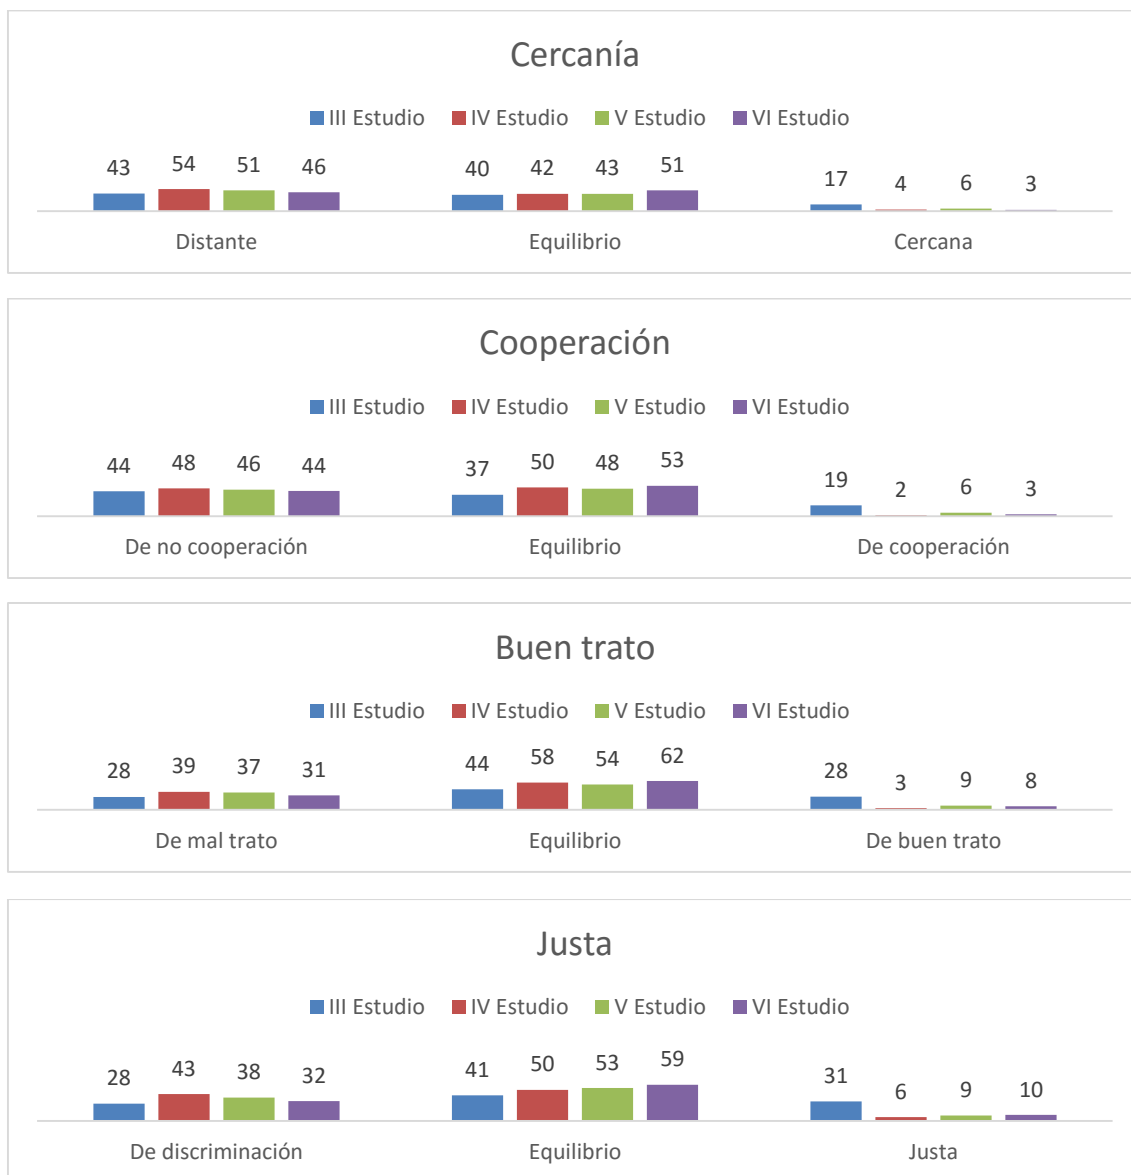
Cercanía

III Estudio IV Estudio V Estudio VI Estudio

43 54 51 46

40 42 43 51

17 4 6 3

Distante Equilibrio Cercana

Cooperación

III Estudio IV Estudio V Estudio VI Estudio

44 48 46 44

37 50 48 53

19 2 6 3

De no cooperación Equilibrio De cooperación

Buen trato

III Estudio IV Estudio V Estudio VI Estudio

28 39 37 31

44 58 54 62

28 3 9 8

De mal trato Equilibrio De buen trato

Justa

III Estudio IV Estudio V Estudio VI Estudio

28 43 38 32

41 50 53 59

31 6 9 10

De discriminación Equilibrio Justa